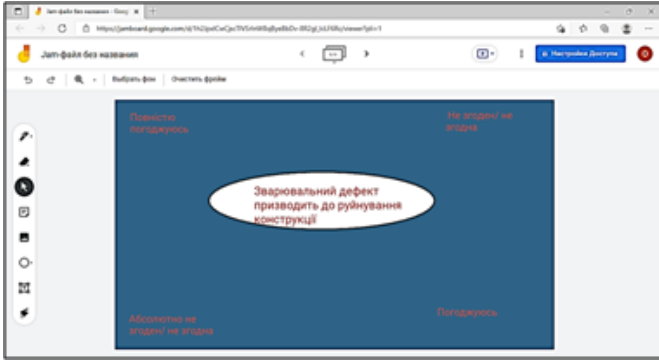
Jam-файл без названия - Goog ×

https://jamboard.google.com/d/1N2ipdCwCjscTIV5rVeW8qBysBkDn-892gl_bUXBk/viewer?pli=1

Jam-файл без названия

Настройки Доступа

Выбрать фон

Очистить фрейм

Повністю погоджуюсь

Не згоден/ не згодна

Зварювальний дефект призводить до руйнування конструкції

Абсолютно не згоден/ не згодна

Погоджуюсь